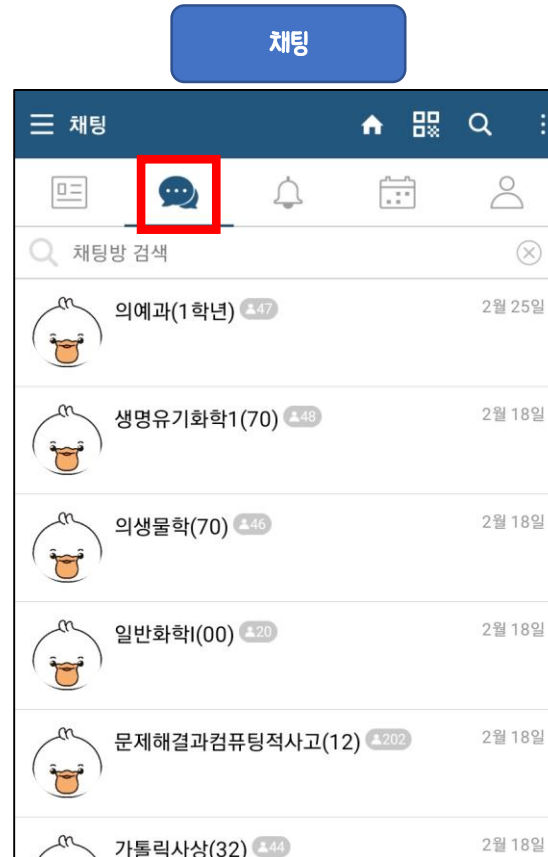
채팅

채팅

채팅방 검색

의예과(1학년) 47
2월 25일

생명유기화학1(70) 48
2월 18일

의생물학(70) 46
2월 18일

일반화학I(00) 20
2월 18일

문제해결과컴퓨팅적사고(12) 202
2월 18일

가톨릭사상(32) 44
2월 18일